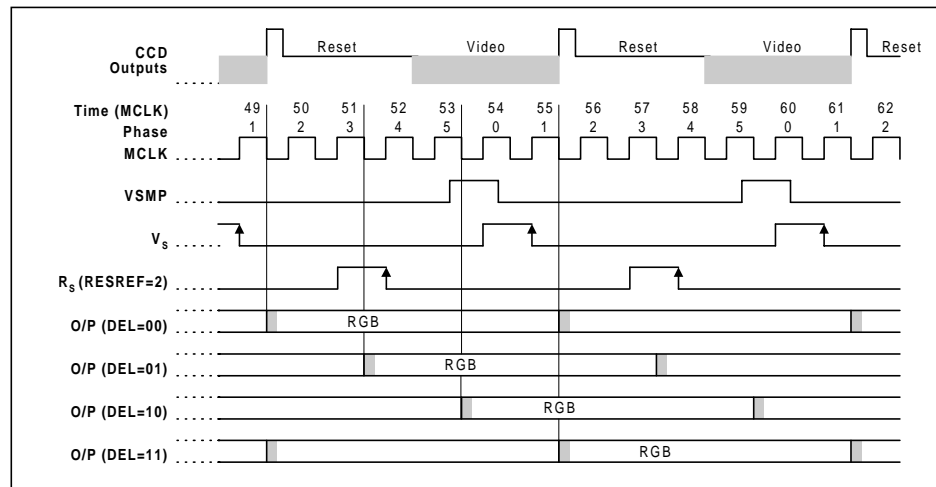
CCD Outputs
Reset
Video
Reset
Video
Reset

Time (MCLK)
Phase
49 1
50 2
51 3
52 4
53 5
54 0
55 1
56 2
57 3
58 4
59 5
60 0
61 1
62 2

MCLK

VSMP

$V_S$

$R_S$ (RESREF=2)

O/P (DEL=00)
RGB

O/P (DEL=01)
RGB

O/P (DEL=10)
RGB

O/P (DEL=11)
RGB